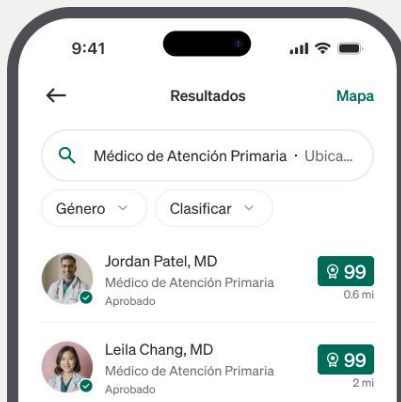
9:41

Resultados

Mapa

Médico de Atención Primaria · Ubica...

Género

Clasificar

Jordan Patel, MD
Médico de Atención Primaria
Aprobado

99
0.6 mi

Leila Chang, MD
Médico de Atención Primaria
Aprobado

99
2 mi